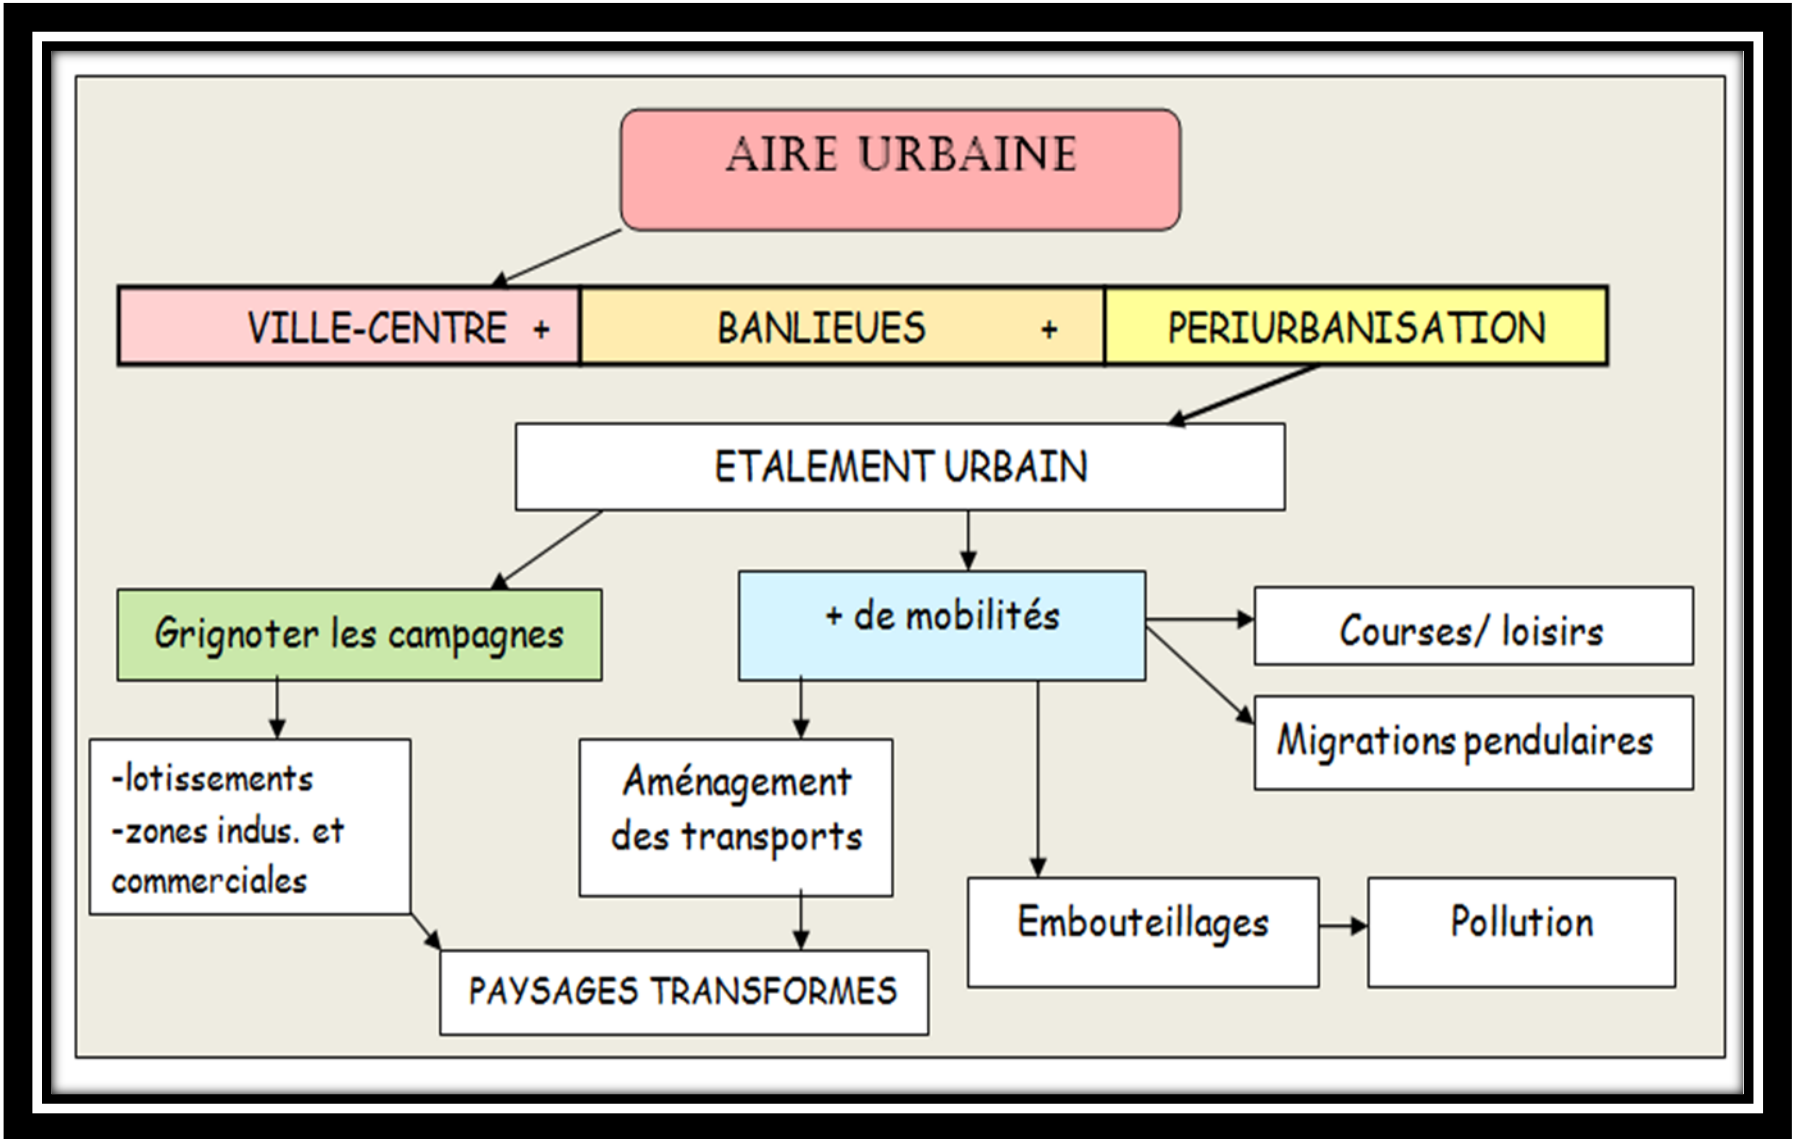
AIRE URBAINE

VILLE-CENTRE + BANLIEUES + PERIURBANISATION

ETALEMENT URBAIN

Grignoter les campagnes

+ de mobilités

Courses/ loisirs

Migrations pendulaires

-lotissements
-zones indus. et commerciales

Aménagement des transports

Embouteillages

Pollution

PAYSAGES TRANSFORMES